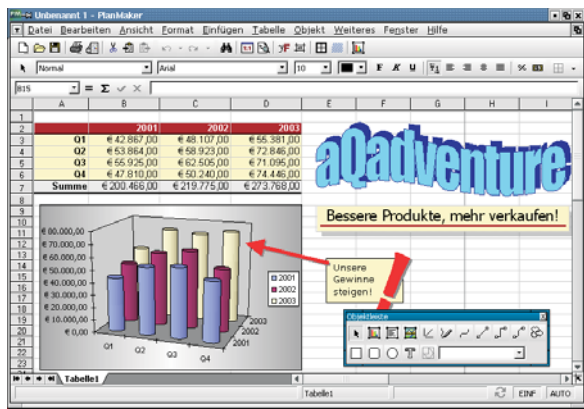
Unbenannt 1 - PlanMaker

Datei Bearbeiten Ansicht Format Einfügen Tabelle Objekt Weiteres Fenster Hilfe

Normal | Arial | 10

B15

| | A | B | C | D |
|---|---|---|---|---|
| 1 | | | | |
| 2 | | 2001 | 2002 | 2003 |
| 3 | Q1 | € 42.867,00 | € 48.107,00 | € 55.381,00 |
| 4 | Q2 | € 53.864,00 | € 58.923,00 | € 72.846,00 |
| 5 | Q3 | € 55.925,00 | € 62.505,00 | € 71.095,00 |
| 6 | Q4 | € 47.810,00 | € 50.240,00 | € 74.446,00 |
| 7 | Summe | € 200.466,00 | € 219.775,00 | € 273.768,00 |

aQadventure

Bessere Produkte, mehr verkaufen!

€ 80.000,00
€ 70.000,00
€ 60.000,00
€ 50.000,00
€ 40.000,00
€ 30.000,00
€ 20.000,00
€ 10.000,00
€ 0,00

Q1 Q2 Q3 Q4

2001
2002
2003

2001
2002
2003

Unsere Gewinne steigen!

Objektleiste

Tabelle1

Tabelle1 | EINF | AUTO